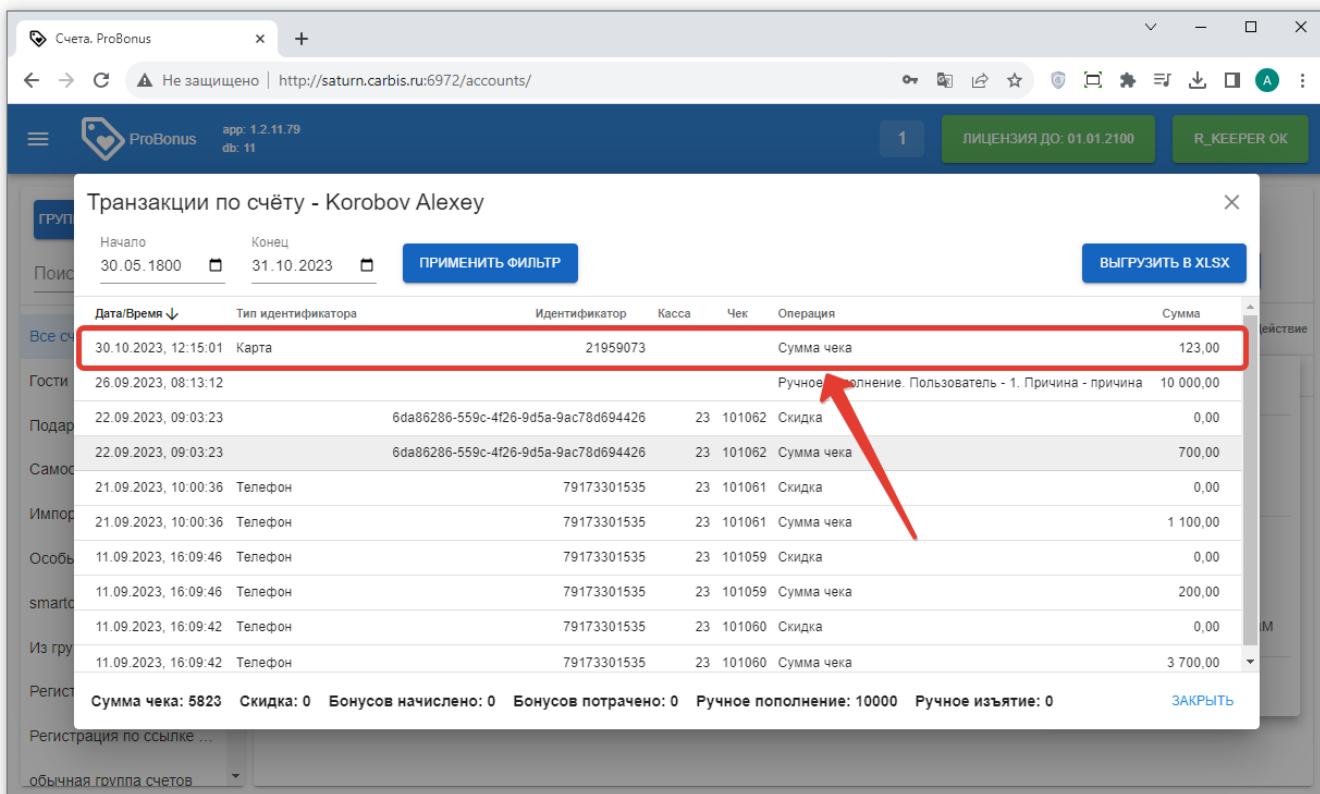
Счета. ProBonus ×
+
Не защищено | http://saturn.carbis.ru:6972/accounts/
A

ProBonus app: 1.2.11.79 db: 11
1
ЛИЦЕНЗИЯ ДО: 01.01.2100
R_KEEPER OK

ГРУП
Поис
Все сч
Гости
Подар
Самос
Импор
Особь
smartc
Из гру
Регист
Регистрация по ссылке ...
обычная группа счетов
действие
M

Транзакции по счёту - Korobov Alexey

Начало
30.05.1800
Конец
31.10.2023
ПРИМЕНИТЬ ФИЛЬТР
ВЫГРУЗИТЬ В XLSX

| Дата/Время | Тип идентификатора | Идентификатор | Касса | Чек | Операция | Сумма |
|---|---|---|---|---|---|---|
| 30.10.2023, 12:15:01 | Карта | 21959073 | | | Сумма чека | 123,00 |
| 26.09.2023, 08:13:12 | | | | | Ручное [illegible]олнение. Пользователь - 1. Причина - причина | 10 000,00 |
| 22.09.2023, 09:03:23 | | 6da86286-559c-4f26-9d5a-9ac78d694426 | 23 | 101062 | Скидка | 0,00 |
| 22.09.2023, 09:03:23 | | 6da86286-559c-4f26-9d5a-9ac78d694426 | 23 | 101062 | Сумма чека | 700,00 |
| 21.09.2023, 10:00:36 | Телефон | 79173301535 | 23 | 101061 | Скидка | 0,00 |
| 21.09.2023, 10:00:36 | Телефон | 79173301535 | 23 | 101061 | Сумма чека | 1 100,00 |
| 11.09.2023, 16:09:46 | Телефон | 79173301535 | 23 | 101059 | Скидка | 0,00 |
| 11.09.2023, 16:09:46 | Телефон | 79173301535 | 23 | 101059 | Сумма чека | 200,00 |
| 11.09.2023, 16:09:42 | Телефон | 79173301535 | 23 | 101060 | Скидка | 0,00 |
| 11.09.2023, 16:09:42 | Телефон | 79173301535 | 23 | 101060 | Сумма чека | 3 700,00 |

Сумма чека: 5823 Скидка: 0 Бонусов начислено: 0 Бонусов потрачено: 0 Ручное пополнение: 10000 Ручное изъятие: 0
ЗАКРЫТЬ